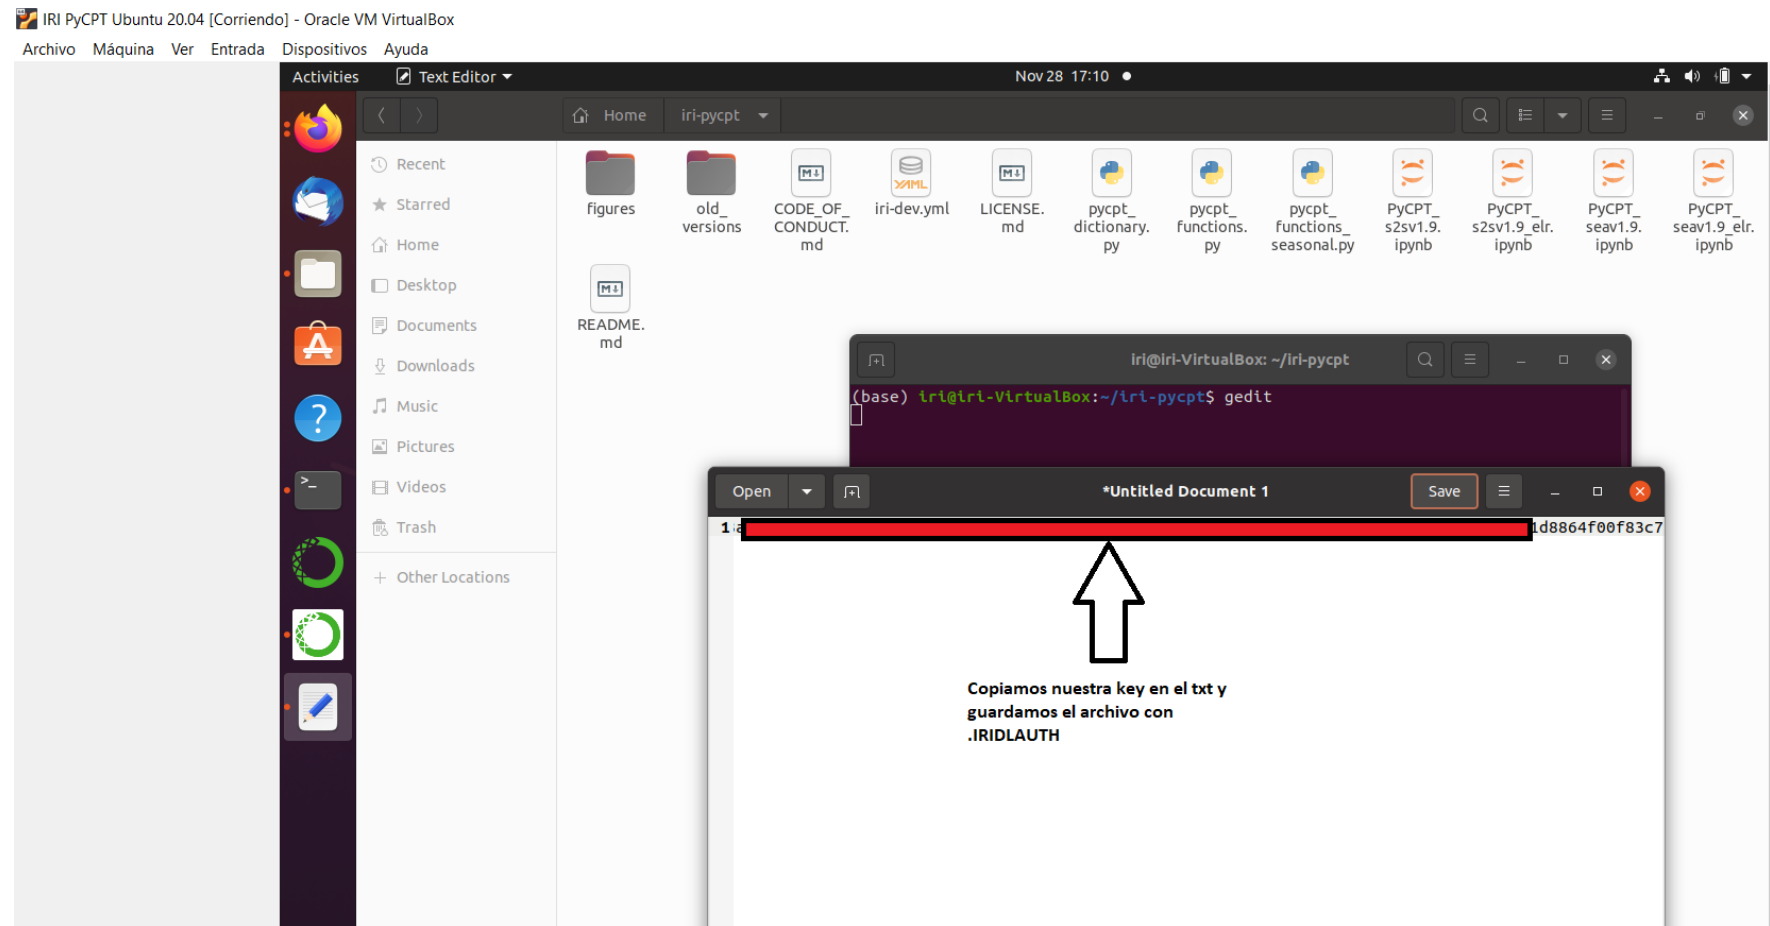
IRI PyCPT Ubuntu 20.04 [Corriendo] - Oracle VM VirtualBox
Archivo Máquina Ver Entrada Dispositivos Ayuda

Activities Text Editor Nov 28 17:10

Home iri-pycpt

Recent
Starred
Home
Desktop
Documents
Downloads
Music
Pictures
Videos
Trash
Other Locations

figures
old_versions
CODE_OF_CONDUCT.md
iri-dev.yml
LICENSE.md
pycpt_dictionary.py
pycpt_functions.py
pycpt_functions_seasonal.py
PyCPT_s2sv1.9.ipynb
PyCPT_s2sv1.9_elr.ipynb
PyCPT_seav1.9.ipynb
PyCPT_seav1.9_elr.ipynb
README.md

iri@iri-VirtualBox: ~/iri-pycpt
(base) iri@iri-VirtualBox:~/iri-pycpt$ gedit

Open *Untitled Document 1 Save

1 a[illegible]1d8864f00f83c7

Copiamos nuestra key en el txt y guardamos el archivo con .IRIDLAUTH